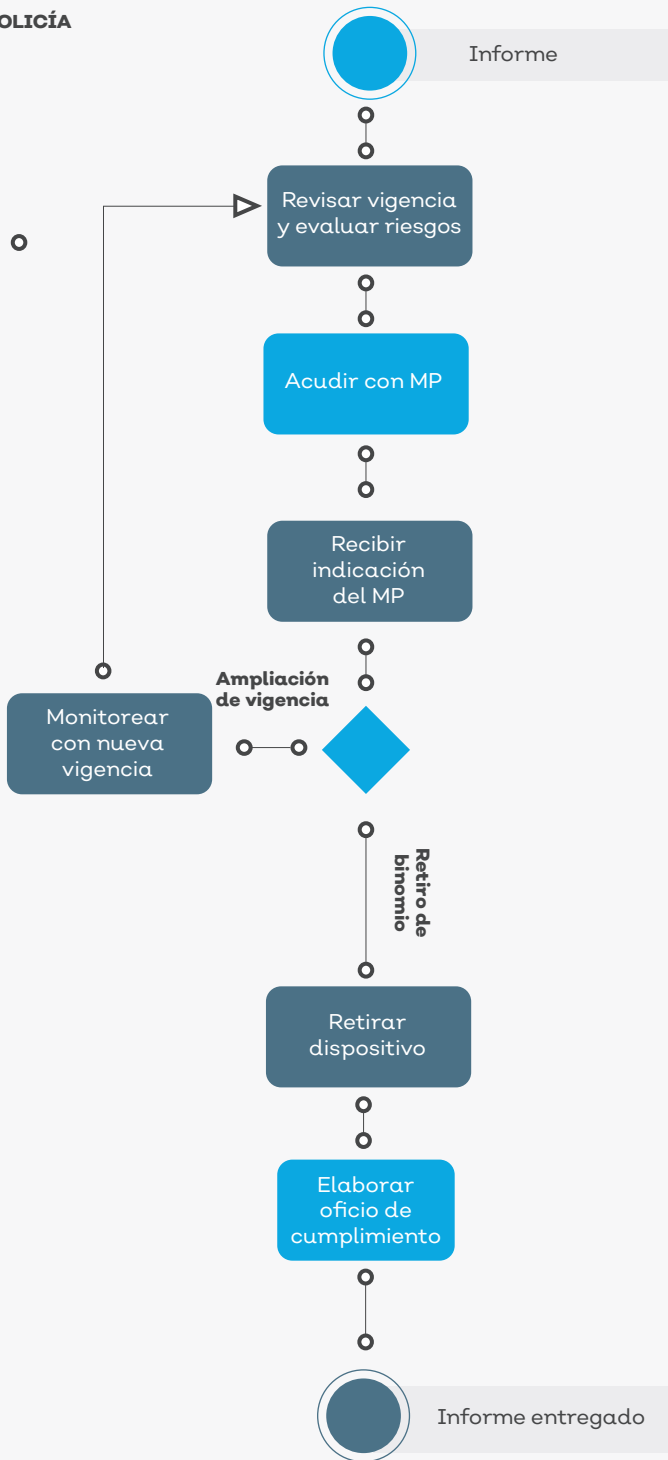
OLICÍA

Informe

Revisar vigencia y evaluar riesgos

Acudir con MP

Recibir indicación del MP

Ampliación de vigencia

Monitorear con nueva vigencia

Retiro de binomio

Retirar dispositivo

Elaborar oficio de cumplimiento

Informe entregado